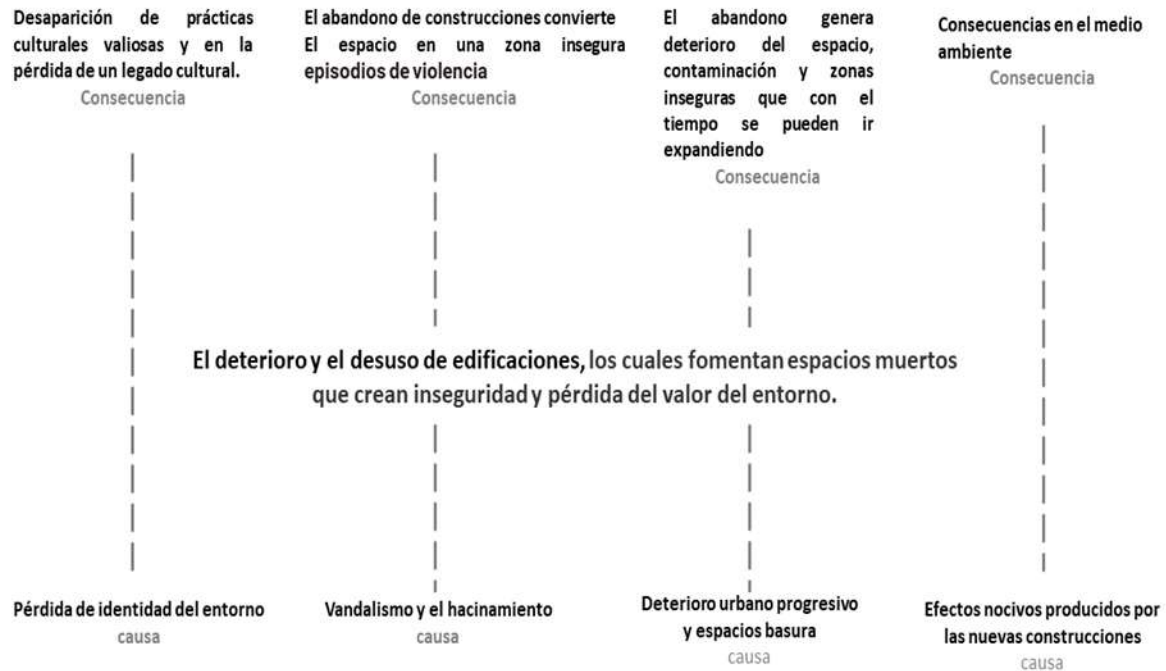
Desaparición de prácticas culturales valiosas y en la pérdida de un legado cultural.
Consecuencia

El abandono de construcciones convierte El espacio en una zona insegura episodios de violencia
Consecuencia

El abandono genera deterioro del espacio, contaminación y zonas inseguras que con el tiempo se pueden ir expandiendo
Consecuencia

Consecuencias en el medio ambiente
Consecuencia

El deterioro y el desuso de edificaciones, los cuales fomentan espacios muertos que crean inseguridad y pérdida del valor del entorno.

Pérdida de identidad del entorno
causa

Vandalismo y el hacinamiento
causa

Deterioro urbano progresivo y espacios basura
causa

Efectos nocivos producidos por las nuevas construcciones
causa